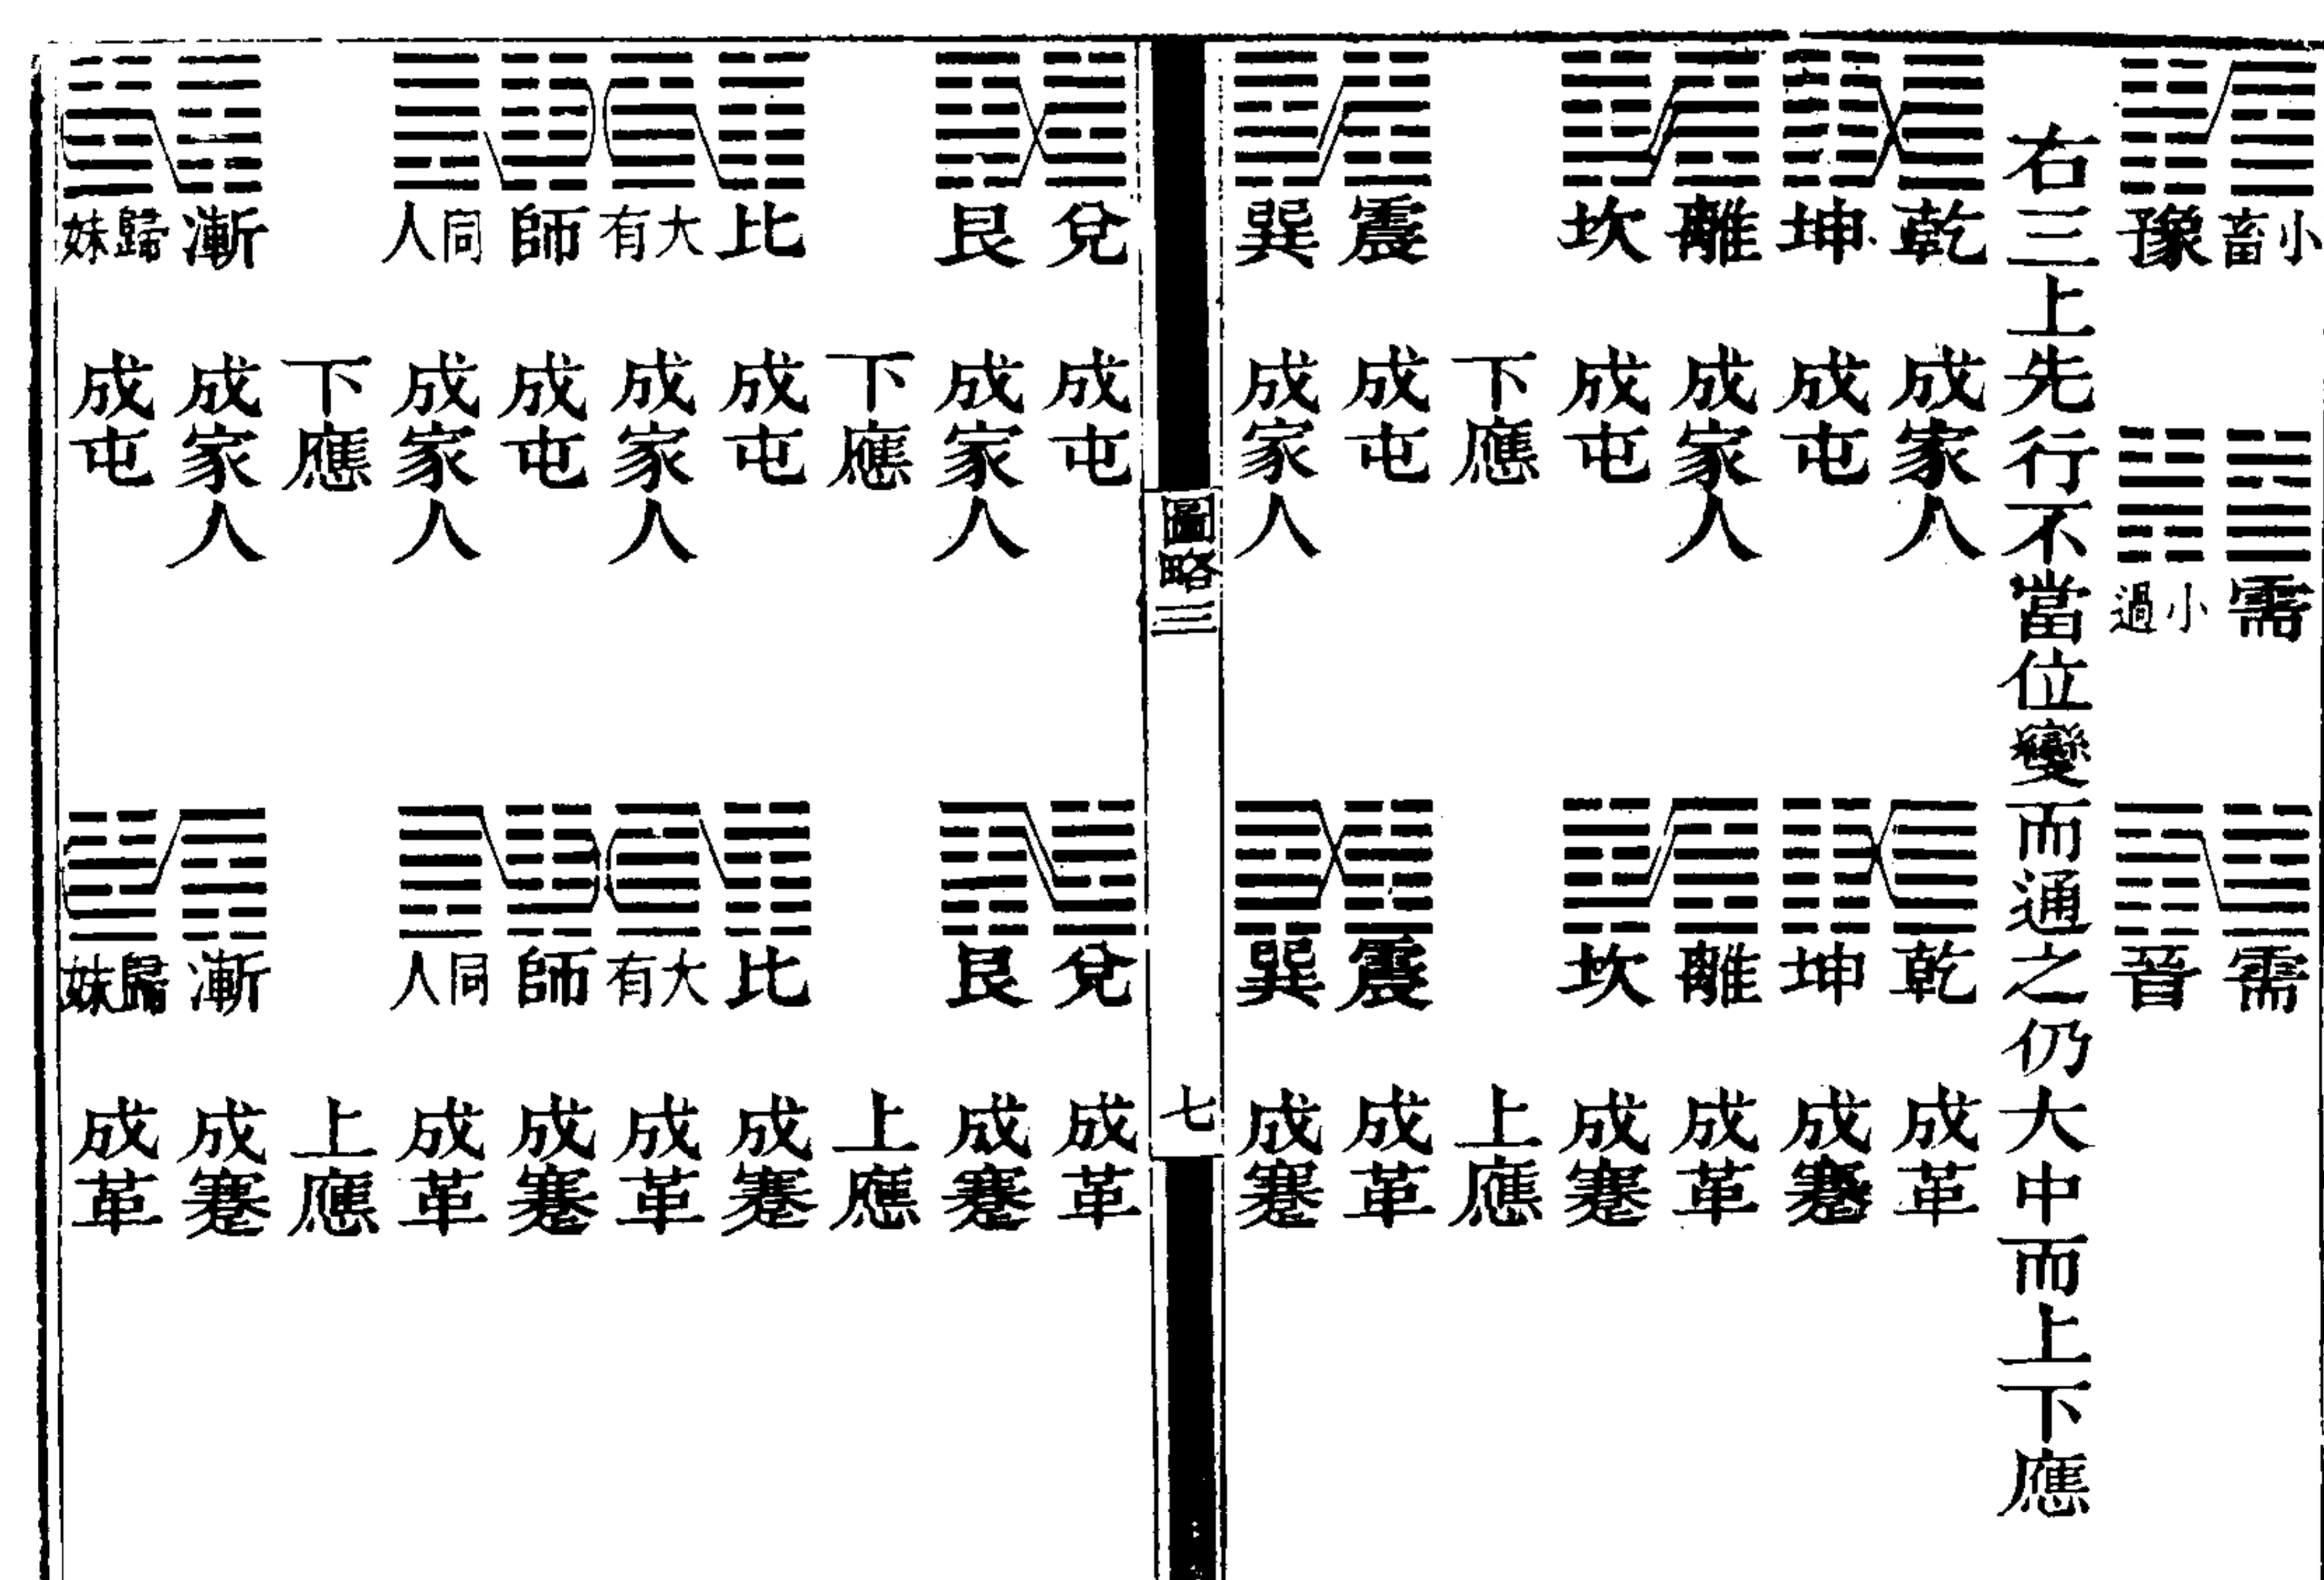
小畜 豫

需 小過

右三上先行不當位變而通之仍大中而上下應

需 晉

乾 成家人
坤 成屯
離 成家人
坎 成屯

震 成屯
巽 成家人

乾 成革
坤 成蹇
離 成革
坎 成蹇

震 成革
巽 成蹇

圖略三 七

兌 成屯
艮 成家人

比 成屯
大有 成家人
師 成屯
同人 成家人

漸 成家人
歸妹 成屯

兌 成革
艮 成蹇

比 成蹇
大有 成革
師 成蹇
同人 成革

漸 成蹇
歸妹 成革